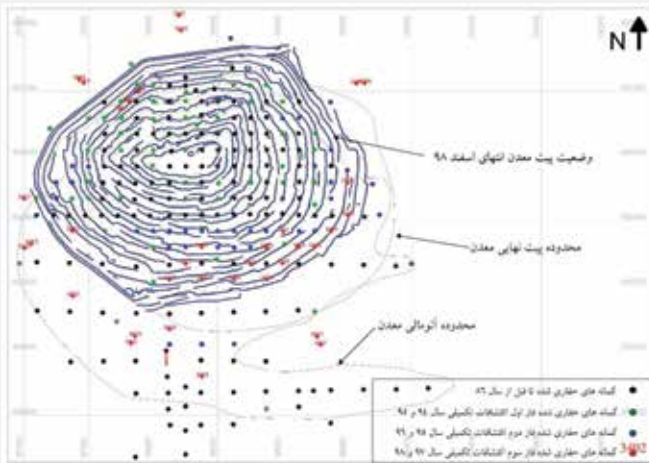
N

وضعیت پیت معدن انتهای اسفند ۹۸

محدوده پیت نهایی معدن

محدوده آنومالی معدن

گمانه های حفاری شده تا قبل از سال ۸۶

گمانه های حفاری شده فاز اول اکتشافات تکمیلی سال ۹۴ و ۹۵

گمانه های حفاری شده فاز دوم اکتشافات تکمیلی سال ۹۸ و ۹۹

گمانه های حفاری شده فاز سوم اکتشافات تکمیلی سال ۹۷ و ۹۸